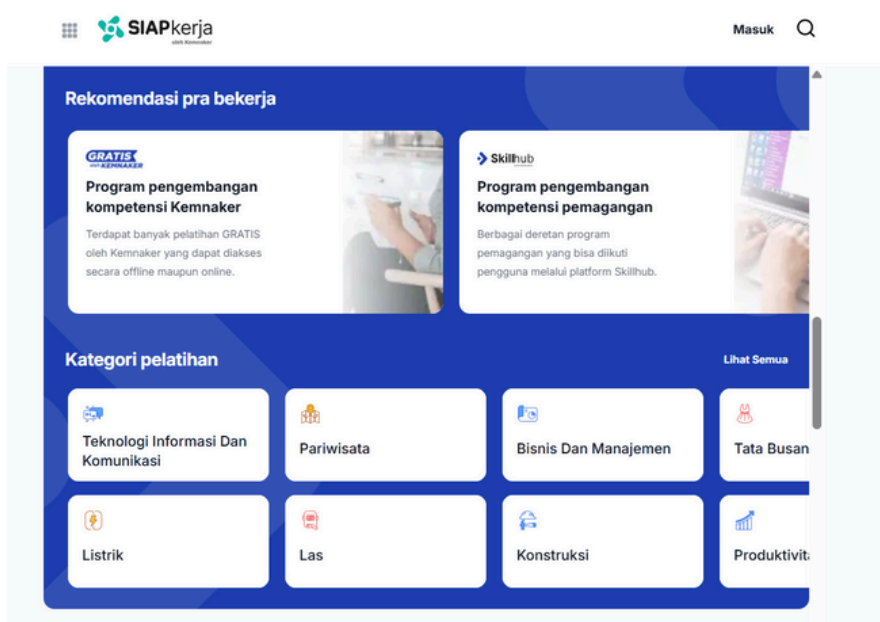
SIAPkerja
oleh Kemnaker

Masuk

Rekomendasi pra bekerja

GRATIS
oleh KEMNAKER

Program pengembangan kompetensi Kemnaker

Terdapat banyak pelatihan GRATIS oleh Kemnaker yang dapat diakses secara offline maupun online.

Skillhub

Program pengembangan kompetensi pemagangan

Berbagai deretan program pemagangan yang bisa diikuti pengguna melalui platform Skillhub.

Kategori pelatihan

Lihat Semua

Teknologi Informasi Dan Komunikasi

Pariwisata

Bisnis Dan Manajemen

Tata Busan

Listrik

Las

Konstruksi

Produktivit